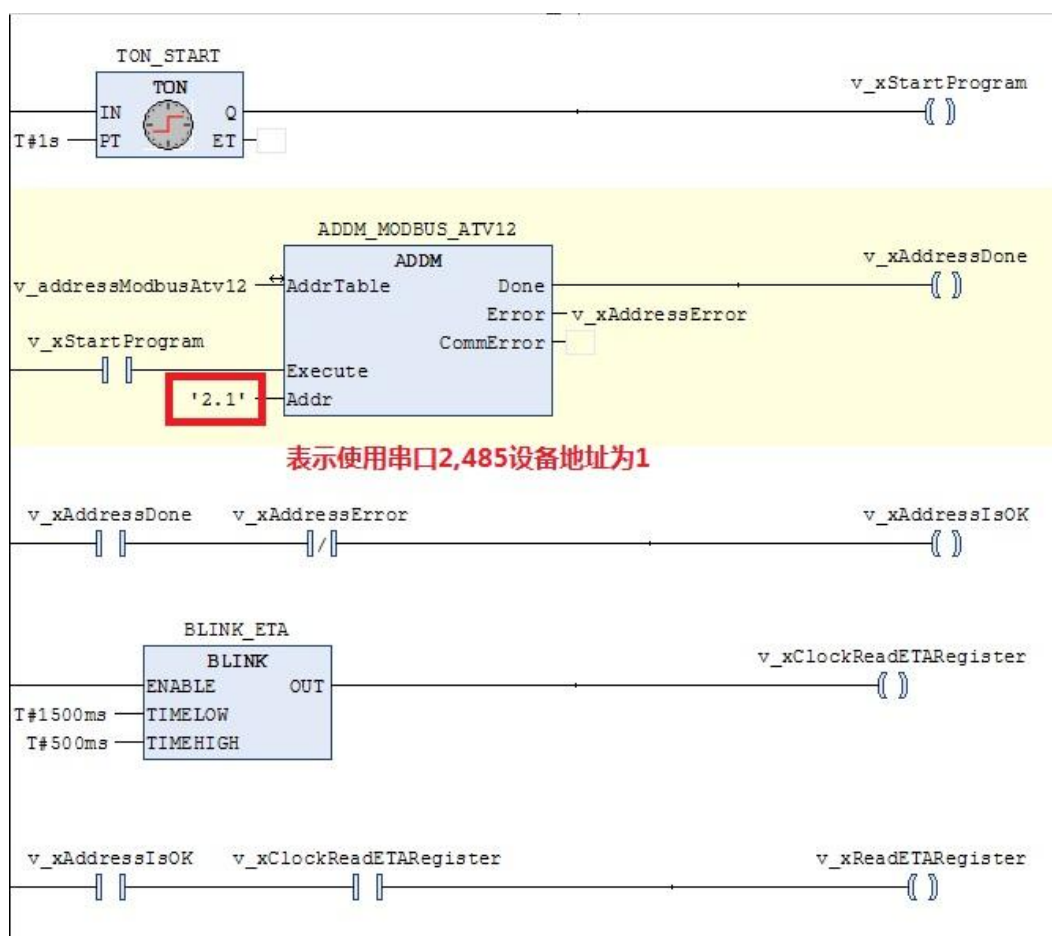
TON_START
TON
IN
Q
T#1s
PT
ET
v_xStartProgram

ADDM_MODBUS_ATV12
ADDM
v_addressModbusAtv12
AddrTable
Done
v_xAddressDone
Error
v_xAddressError
CommError
v_xStartProgram
Execute
'2.1'
Addr
表示使用串口2,485设备地址为1

v_xAddressDone
v_xAddressError
v_xAddressIsOK

BLINK_ETA
BLINK
ENABLE
OUT
v_xClockReadETARegister
T#1500ms
TIMELOW
T#500ms
TIMEHIGH

v_xAddressIsOK
v_xClockReadETARegister
v_xReadETARegister